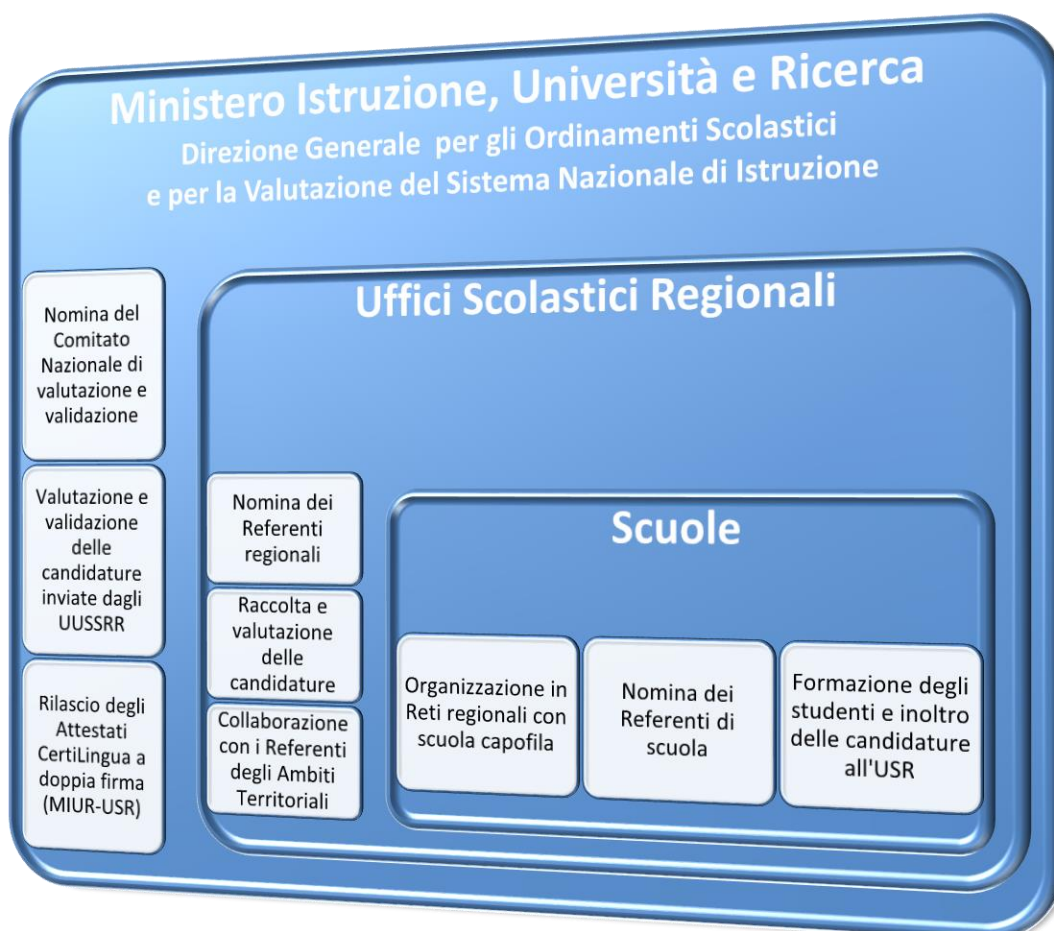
Ministero Istruzione, Università e Ricerca
Direzione Generale per gli Ordinamenti Scolastici e per la Valutazione del Sistema Nazionale di Istruzione

Nomina del Comitato Nazionale di valutazione e validazione

Valutazione e validazione delle candidature inviate dagli UUSSRR

Rilascio degli Attestati CertiLingua a doppia firma (MIUR-USR)

Uffici Scolastici Regionali

Nomina dei Referenti regionali

Raccolta e valutazione delle candidature

Collaborazione con i Referenti degli Ambiti Territoriali

Scuole

Organizzazione in Reti regionali con scuola capofila

Nomina dei Referenti di scuola

Formazione degli studenti e inoltro delle candidature all'USR